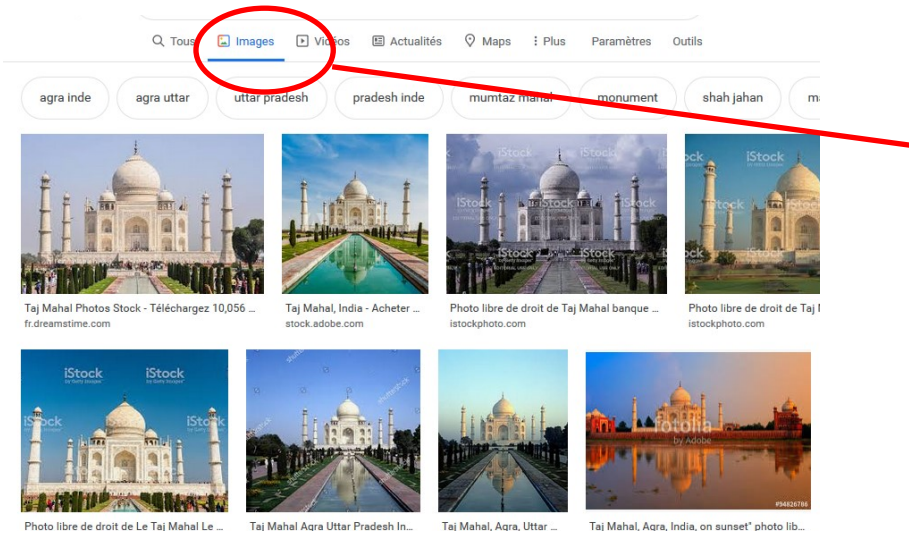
Tous Images Vidéos Actualités Maps Plus Paramètres Outils

agra inde agra uttar uttar pradesh pradesh inde mumtaz mahal monument shah jahan ma

iStock iStock iStock iStock iStock iStock

Taj Mahal Photos Stock - Téléchargez 10,056 ...
fr.dreamstime.com

Taj Mahal, India - Acheter ...
stock.adobe.com

Photo libre de droit de Taj Mahal banque ...
istockphoto.com

Photo libre de droit de Taj M
istockphoto.com

iStock iStock iStock iStock

fotolia by Adobe

#94826786

Photo libre de droit de Le Taj Mahal Le ...

Taj Mahal Agra Uttar Pradesh In...

Taj Mahal, Agra, Uttar ...

Taj Mahal, Agra, India, on sunset" photo lib...